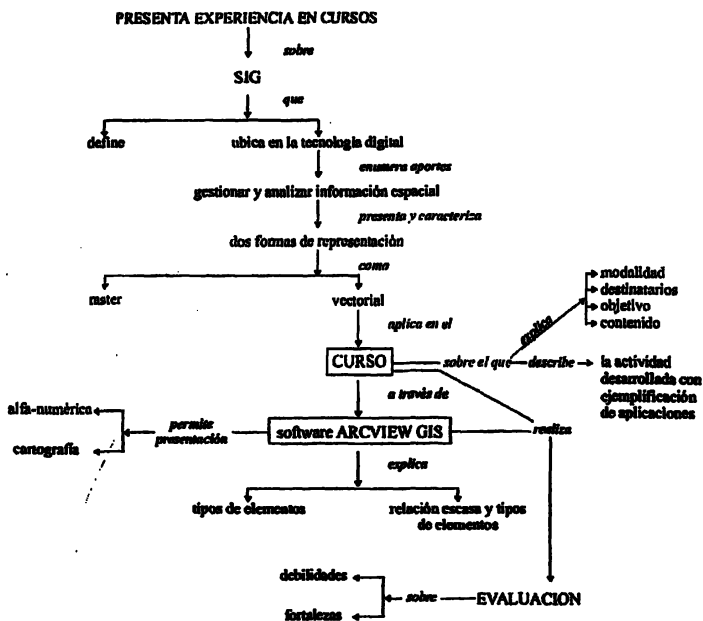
PRESENTA EXPERIENCIA EN CURSOS

sobre

SIG

que

define

ubica en la tecnología digital

enumera aportes

gestionar y analizar información espacial

presenta y caracteriza

dos formas de representación

como

raster

vectorial

aplica en el

CURSO

sobre el que

explica

modalidad

destinatarios

objetivo

contenido

describe

la actividad desarrollada con ejemplificación de aplicaciones

a través de

software ARCVIEW GIS

permite presentación

alfa-numérica

cartografía

realiza

explica

tipos de elementos

relación escasa y tipos de elementos

debilidades

fortalezas

sobre

EVALUACION